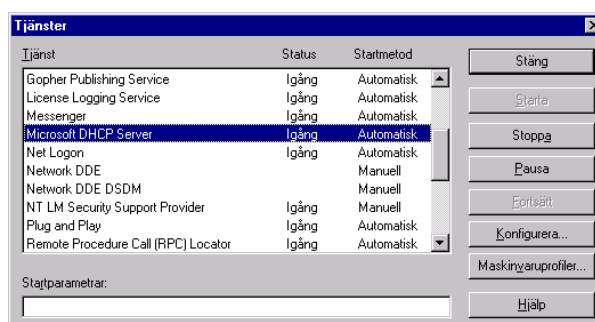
Tjänster

| Tjänst | Status | Startmetod |
|---|---|---|
| Gopher Publishing Service | Igång | Automatisk |
| License Logging Service | Igång | Automatisk |
| Messenger | Igång | Automatisk |
| Microsoft DHCP Server | Igång | Automatisk |
| Net Logon | Igång | Automatisk |
| Network DDE | | Manuell |
| Network DDE DSDM | | Manuell |
| NT LM Security Support Provider | Igång | Manuell |
| Plug and Play | Igång | Automatisk |
| Remote Procedure Call (RPC) Locator | Igång | Automatisk |

Stäng

Starta

Stoppa

Pausa

Fortsätt

Konfigurera...

Maskinvaruprofiler...

Startparametrar:

Hjälp